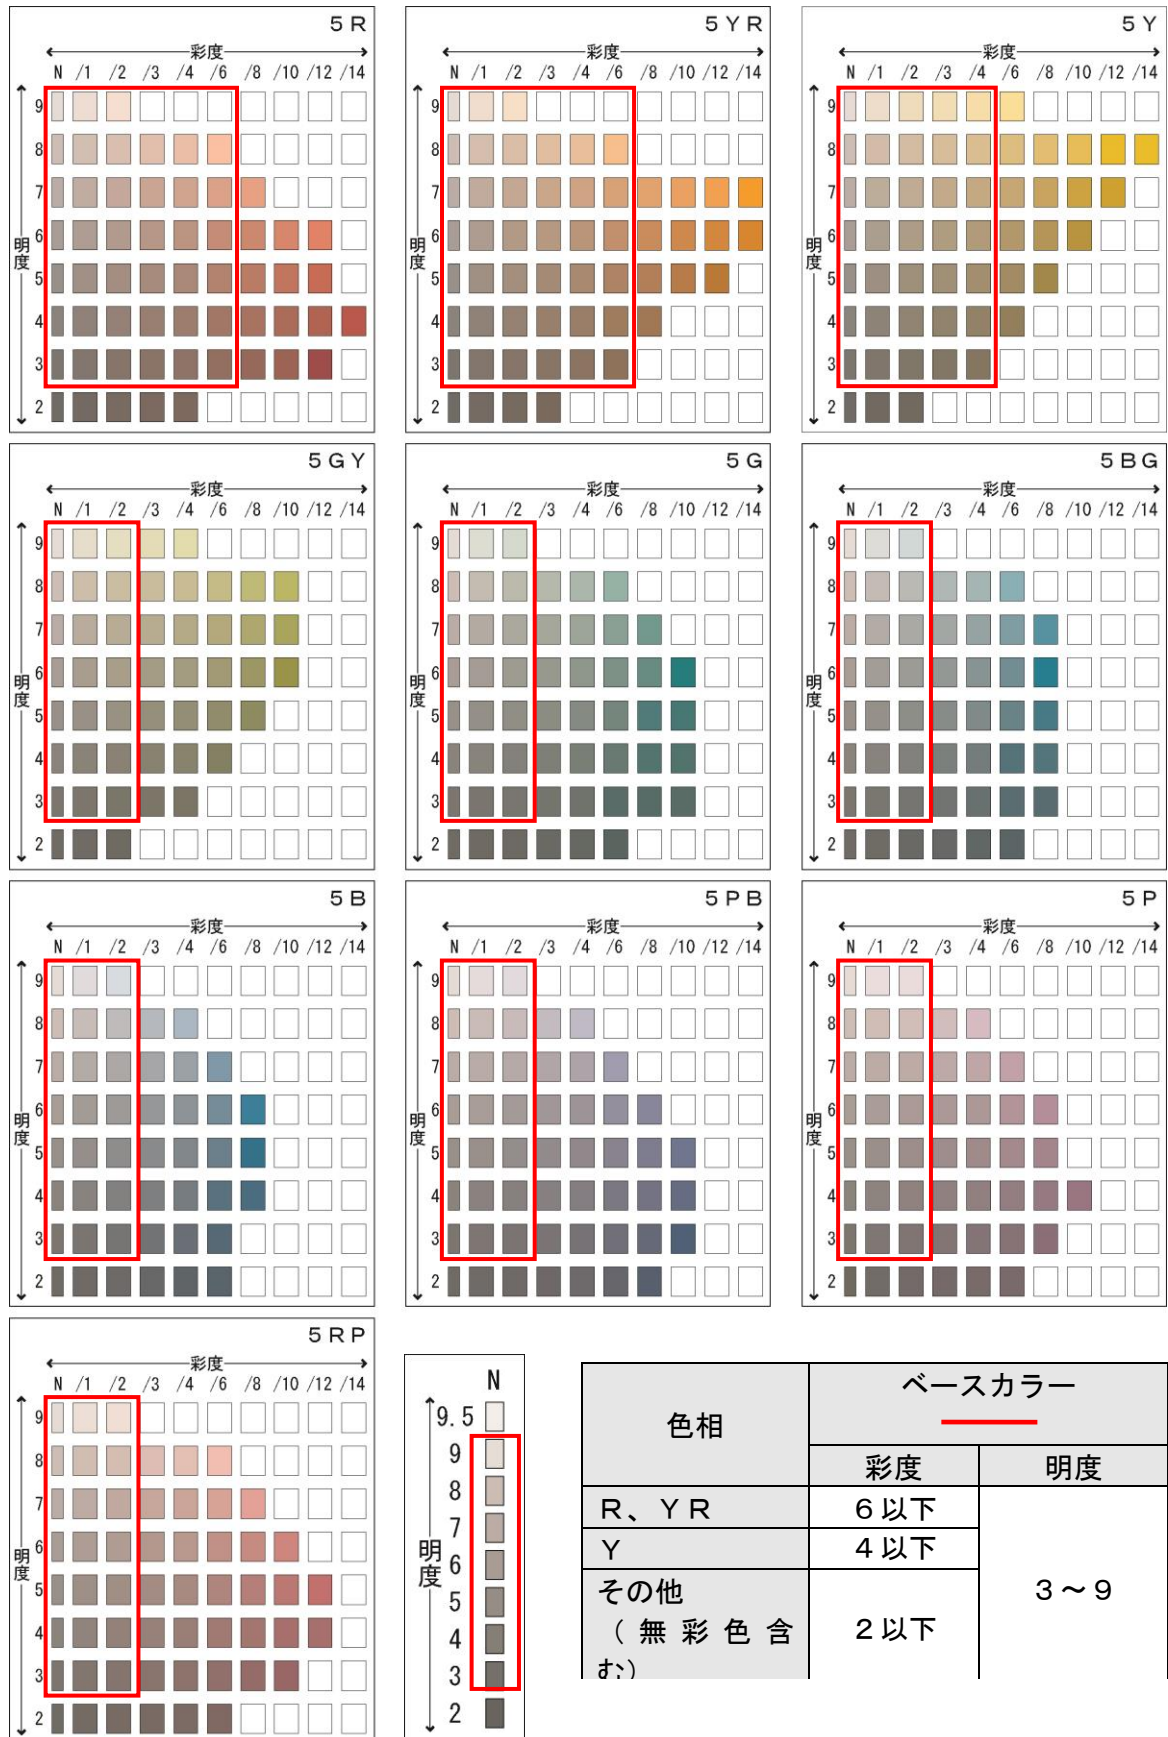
5R
彩度
N /1 /2 /3 /4 /6 /8 /10 /12 /14
明度
9 8 7 6 5 4 3 2

5YR
彩度
N /1 /2 /3 /4 /6 /8 /10 /12 /14
明度
9 8 7 6 5 4 3 2

5Y
彩度
N /1 /2 /3 /4 /6 /8 /10 /12 /14
明度
9 8 7 6 5 4 3 2

5GY
彩度
N /1 /2 /3 /4 /6 /8 /10 /12 /14
明度
9 8 7 6 5 4 3 2

5G
彩度
N /1 /2 /3 /4 /6 /8 /10 /12 /14
明度
9 8 7 6 5 4 3 2

5BG
彩度
N /1 /2 /3 /4 /6 /8 /10 /12 /14
明度
9 8 7 6 5 4 3 2

5B
彩度
N /1 /2 /3 /4 /6 /8 /10 /12 /14
明度
9 8 7 6 5 4 3 2

5PB
彩度
N /1 /2 /3 /4 /6 /8 /10 /12 /14
明度
9 8 7 6 5 4 3 2

5P
彩度
N /1 /2 /3 /4 /6 /8 /10 /12 /14
明度
9 8 7 6 5 4 3 2

5RP
彩度
N /1 /2 /3 /4 /6 /8 /10 /12 /14
明度
9 8 7 6 5 4 3 2

N
明度
9.5 9 8 7 6 5 4 3 2

| 色相 | ベースカラー | |
|---|---|---|
| | 彩度 | 明度 |
| R、YR | 6以下 | 3～9 |
| Y | 4以下 | |
| その他（無彩色含む） | 2以下 | |